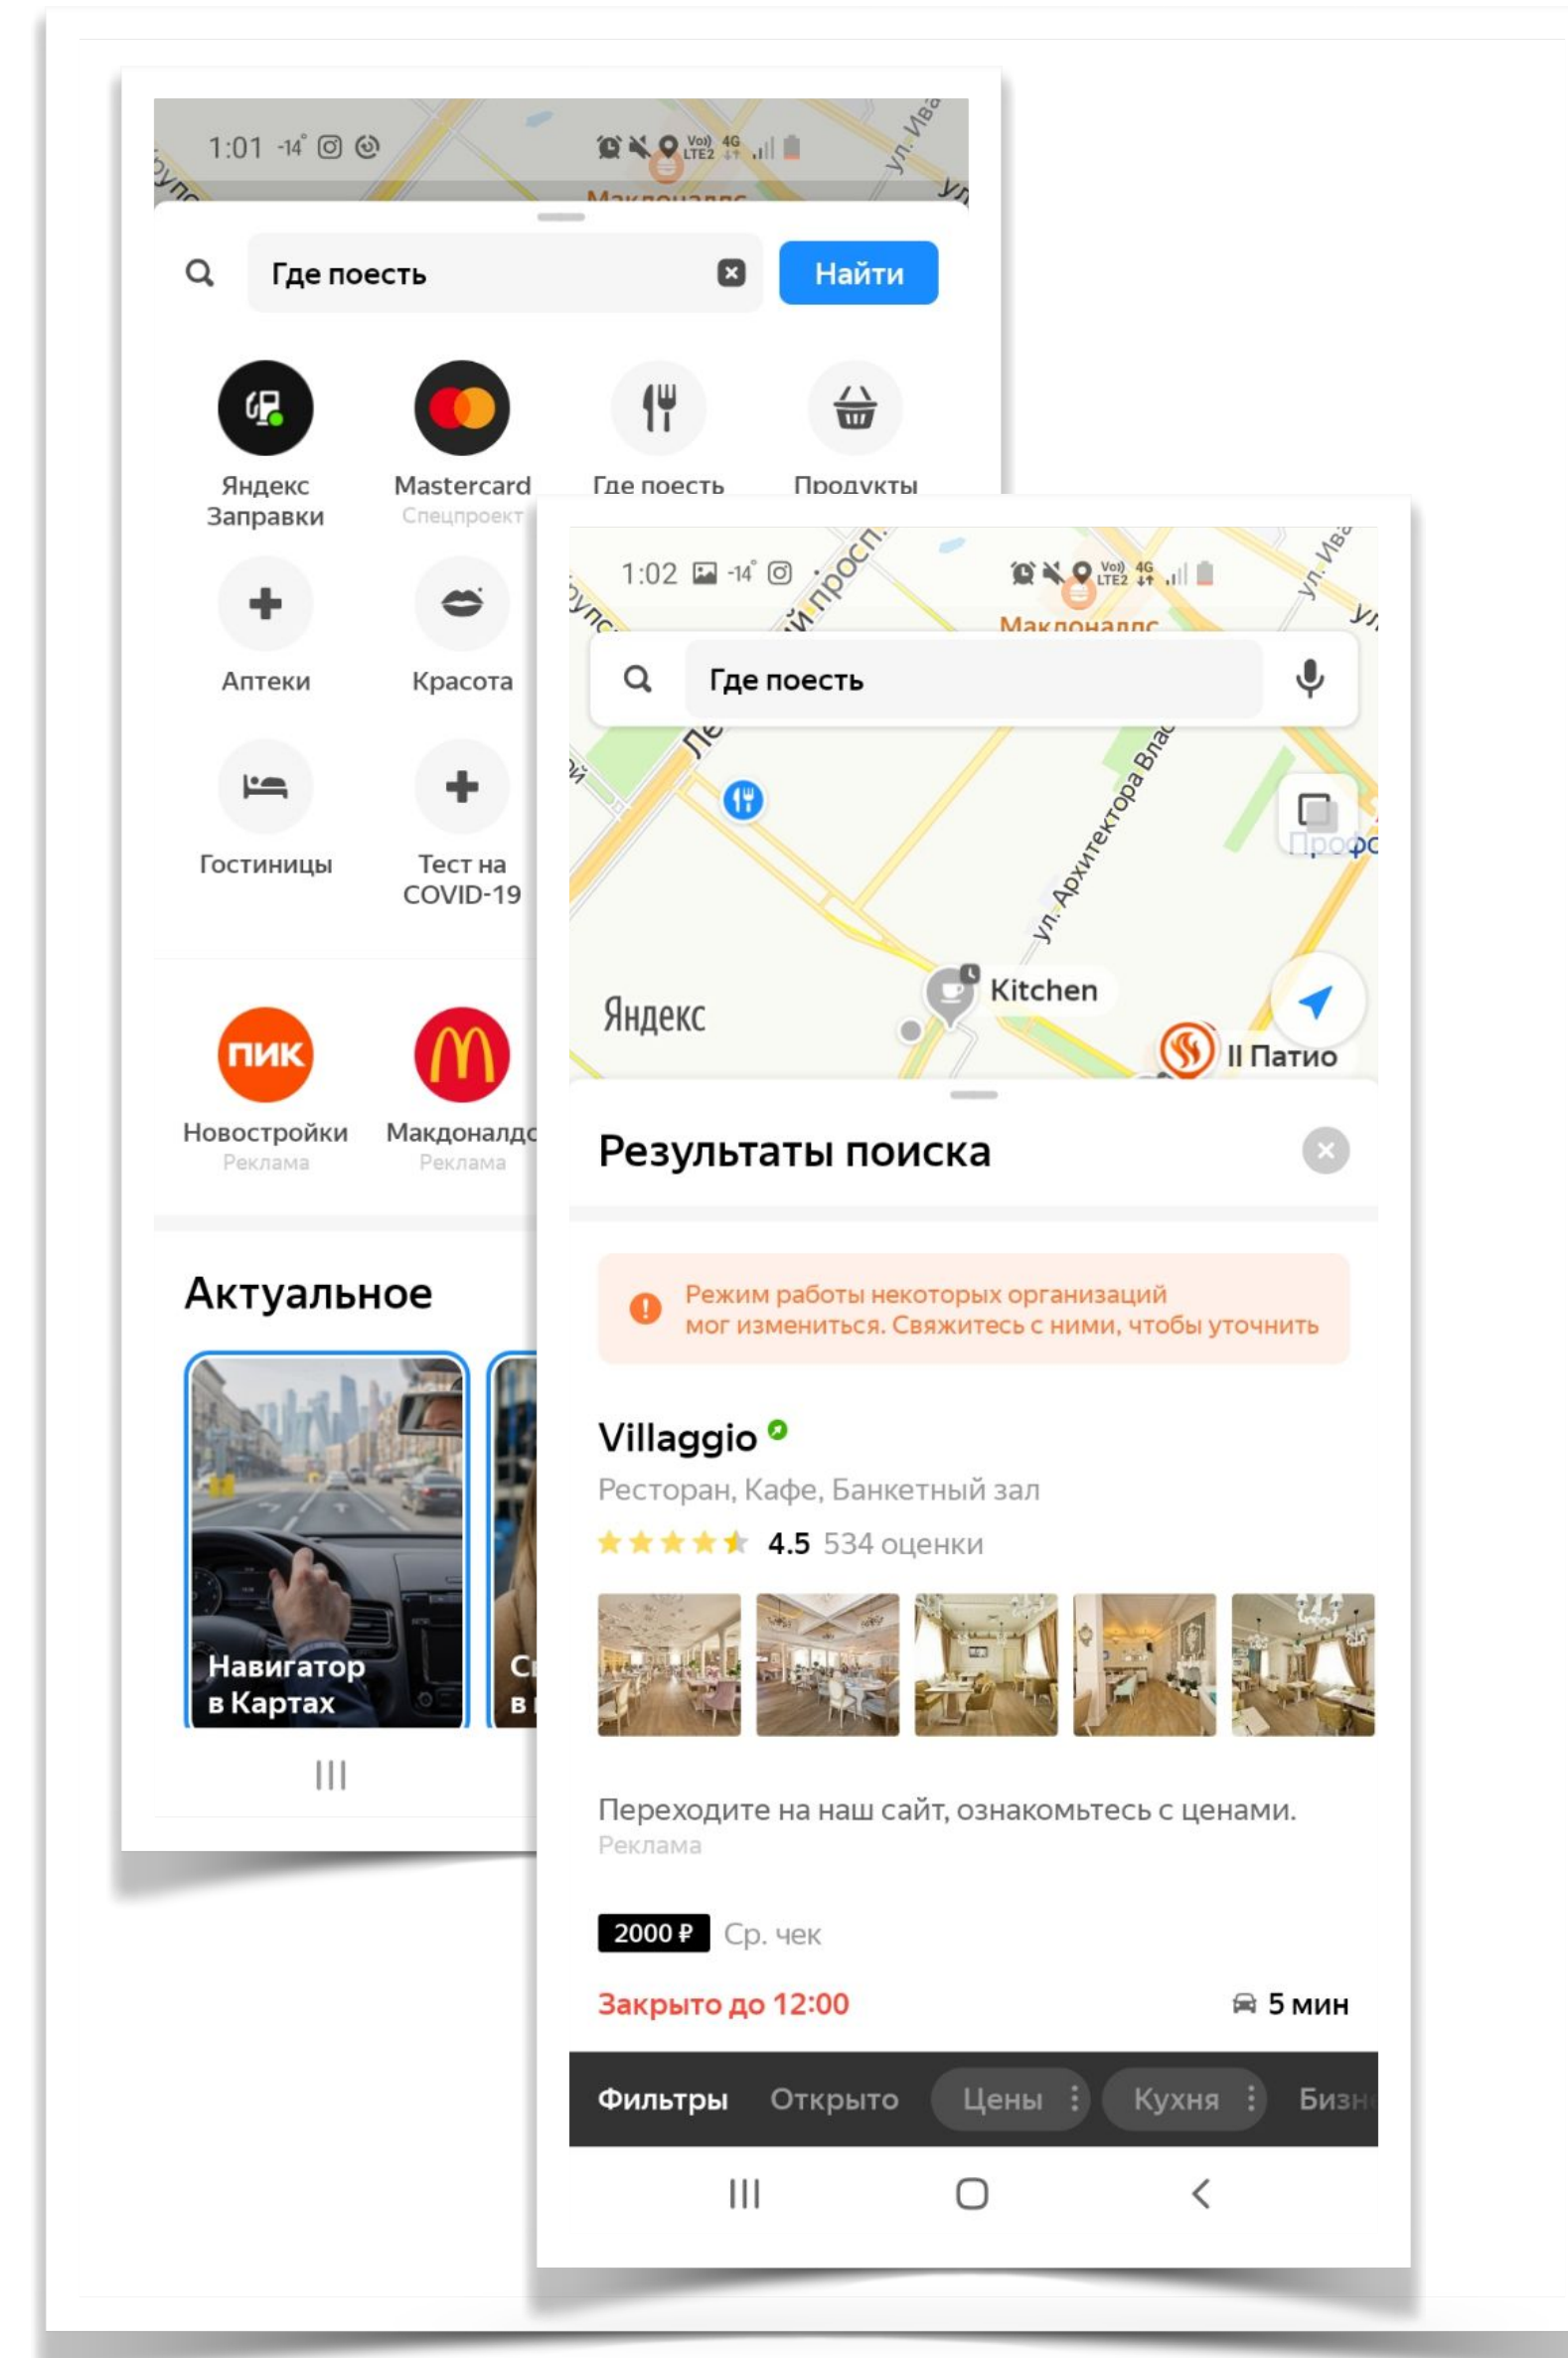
1:01 -14°

Макдоналдс

Где поесть

Найти

Яндекс Заправки

Mastercard
Спецпроект

Где поесть

Продукты

Аптеки

Красота

Гостиницы

Тест на COVID-19

ПИК
Новостройки
Реклама

Макдоналдс
Реклама

Актуальное

Навигатор в Картах

1:02 -14°

Макдоналдс

Где поесть

ул. Архитектора Влас

Яндекс

Kitchen

Il Патио

Результаты поиска

Режим работы некоторых организаций мог измениться. Свяжитесь с ними, чтобы уточнить

Villaggio

Ресторан, Кафе, Банкетный зал

4.5 534 оценки

Переходите на наш сайт, ознакомьтесь с ценами.
Реклама

2000 ₽ Ср. чек

Закрыто до 12:00

5 мин

Фильтры Открыто Цены Кухня Бизн